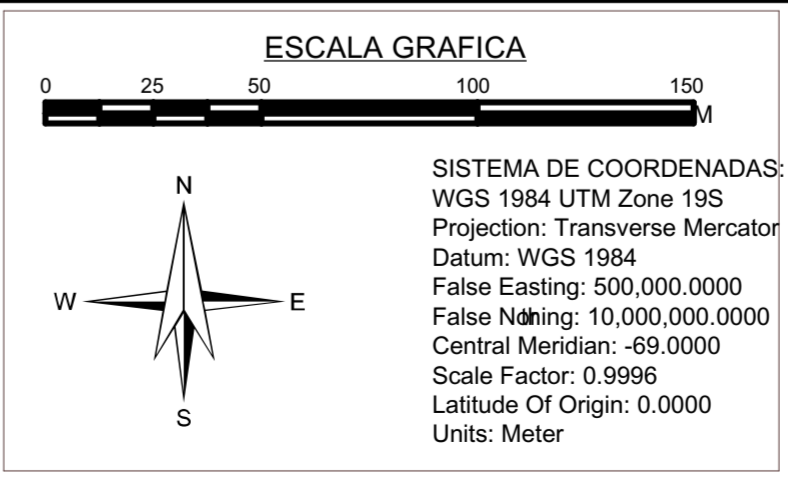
ESCALA GRAFICA

0 25 50 100 150
M

N
W E
S

SISTEMA DE COORDENADAS:
WGS 1984 UTM Zone 19S
Projection: Transverse Mercator
Datum: WGS 1984
False Easting: 500,000.0000
False Nothing: 10,000,000.0000
Central Meridian: -69.0000
Scale Factor: 0.9996
Latitude Of Origin: 0.0000
Units: Meter